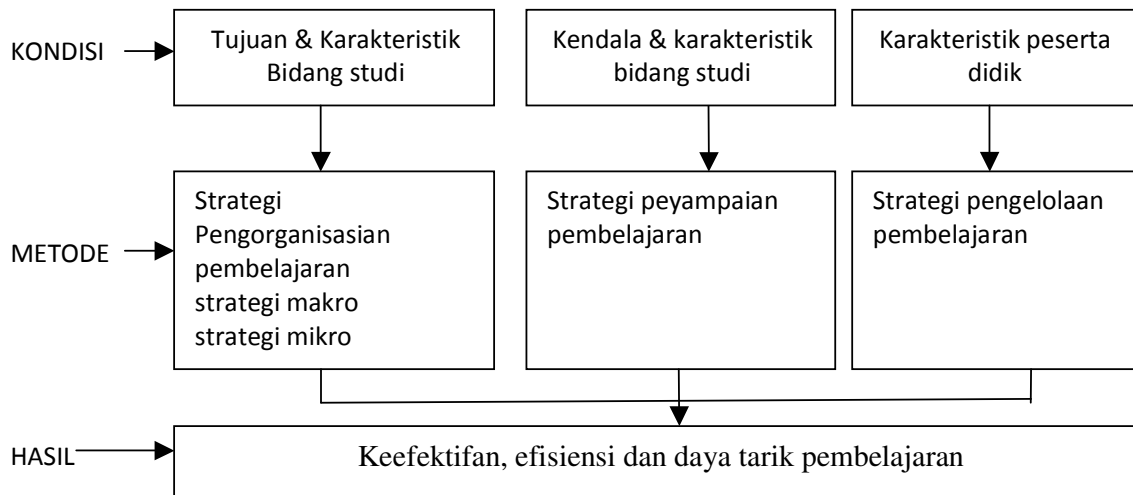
KONDISI

Tujuan & Karakteristik Bidang studi

Kendala & karakteristik bidang studi

Karakteristik peserta didik

METODE

Strategi Pengorganisasian pembelajaran strategi makro strategi mikro

Strategi peyampaian pembelajaran

Strategi pengelolaan pembelajaran

HASIL

Keefektifan, efisiensi dan daya tarik pembelajaran